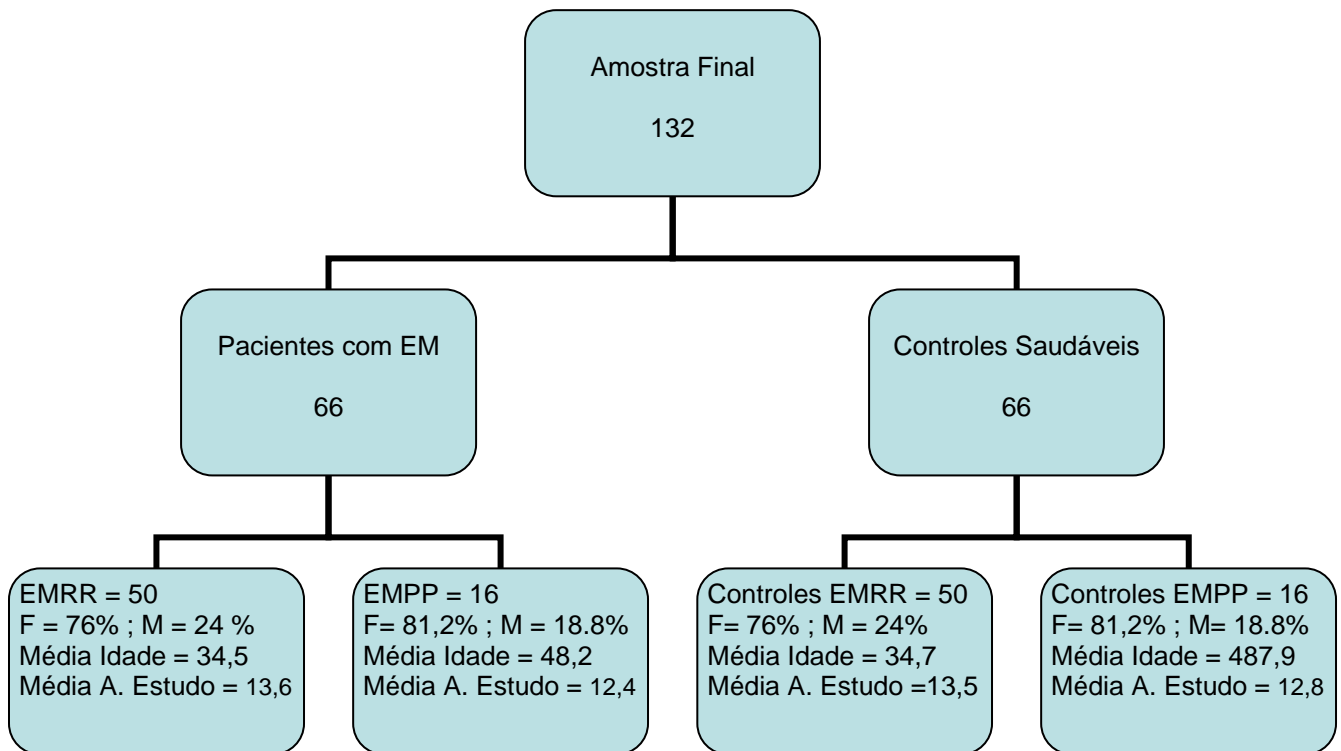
Amostra Final

132

Pacientes com EM

66

Controles Saudáveis

66

EMRR = 50
F = 76% ; M = 24 %
Média Idade = 34,5
Média A. Estudo = 13,6

EMPP = 16
F= 81,2% ; M = 18.8%
Média Idade = 48,2
Média A. Estudo = 12,4

Controles EMRR = 50
F= 76% ; M = 24%
Média Idade = 34,7
Média A. Estudo =13,5

Controles EMPP = 16
F= 81,2% ; M= 18.8%
Média Idade = 487,9
Média A. Estudo = 12,8